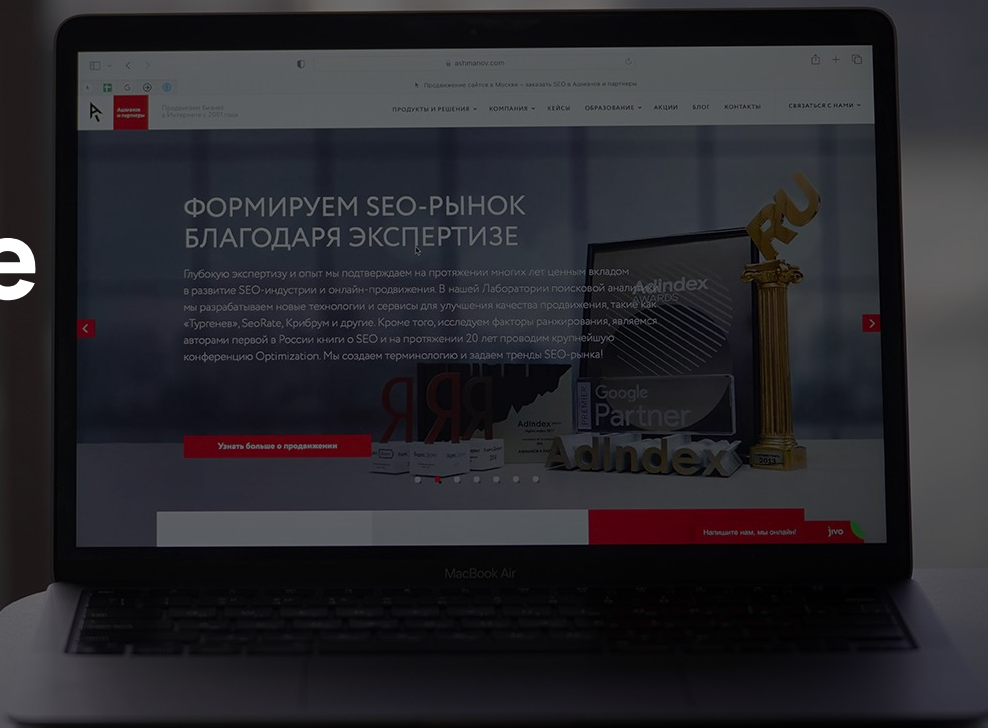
e

ashmanov.com

Продвижение сайтов в Москве – заказать SEO в Ашманов и партнеры

Ашманов и партнеры

Продвигаем Бизнес в Интернете с 2001 года

ПРОДУКТЫ И РЕШЕНИЯ КОМПАНИЯ КЕЙСЫ ОБРАЗОВАНИЕ АКЦИИ БЛОГ КОНТАКТЫ СВЯЗАТЬСЯ С НАМИ

ФОРМИРУЕМ SEO-РЫНОК БЛАГОДАРЯ ЭКСПЕРТИЗЕ

Глубокую экспертизу и опыт мы подтверждаем на протяжении многих лет ценным вкладом в развитие SEO-индустрии и онлайн-продвижения. В нашей Лаборатории поисковой аналитики мы разрабатываем новые технологии и сервисы для улучшения качества продвижения, такие как «Тургенев», SeoRate, Крибрум и другие. Кроме того, исследуем факторы ранжирования, являемся авторами первой в России книги о SEO и на протяжении 20 лет проводим крупнейшую конференцию Optimization. Мы создаем терминологию и задаем тренды SEO-рынка!

Узнать больше о продвижении

RU

AdIndex AWARDS

Google Partner

AdIndex

2013

Напишите нам, мы онлайн!

jivo

MacBook Air